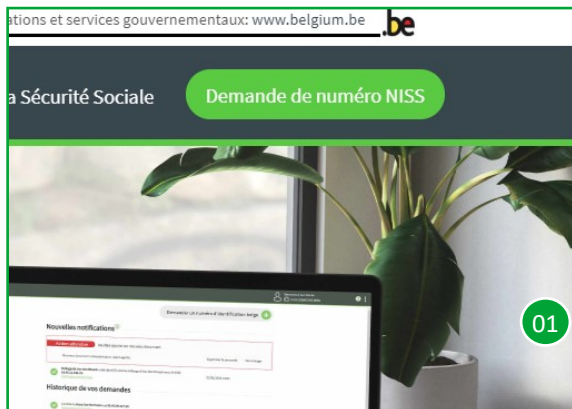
ations et services gouvernementaux: www.belgium.be

.be

a Sécurité Sociale

Demande de numéro NISS

Demander un numéro d'identification belge

Nouvelles notifications

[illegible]

Historique de vos demandes

01